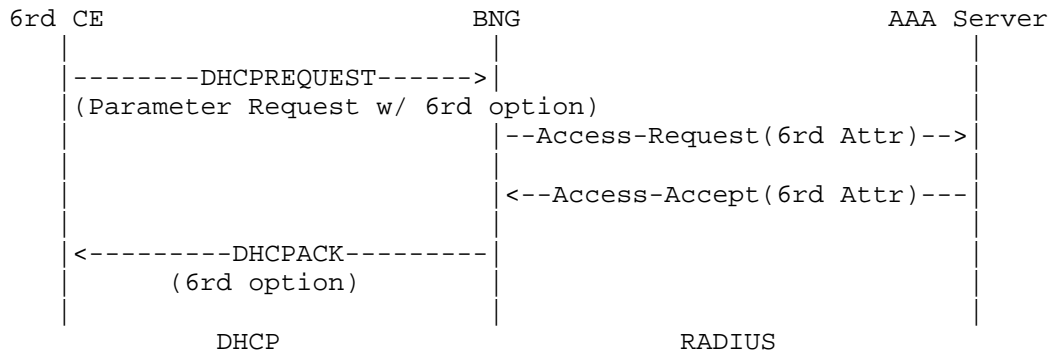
6rd CE BNG AAA Server

--------DHCPREQUEST------>

(Parameter Request w/ 6rd option)

--Access-Request(6rd Attr)-->

<--Access-Accept(6rd Attr)---

<---------DHCPACK---------

(6rd option)

DHCP RADIUS